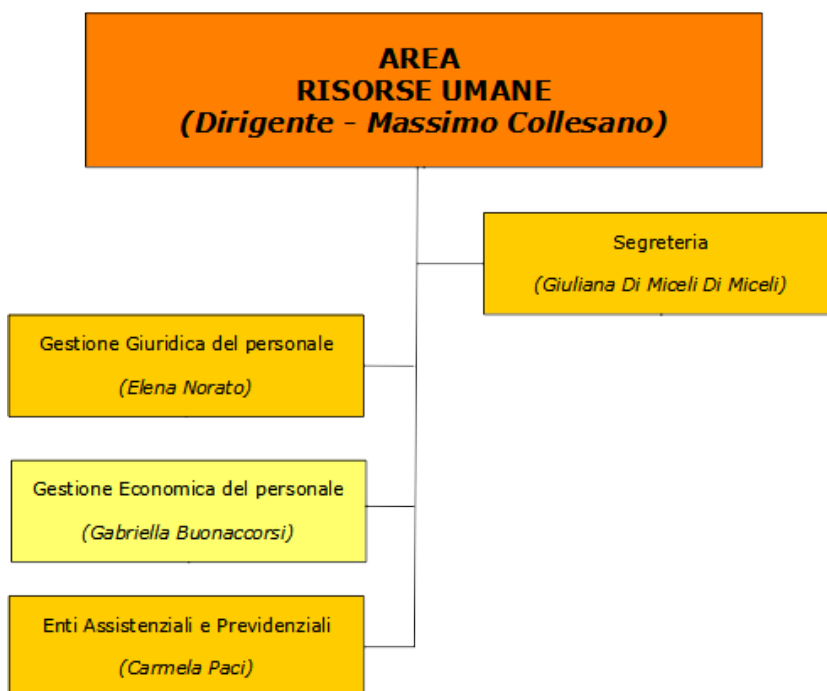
AREA
RISORSE UMANE
(Dirigente - Massimo Collesano)

Segreteria

(Giuliana Di Miceli Di Miceli)

Gestione Giuridica del personale

(Elena Norato)

Gestione Economica del personale

(Gabriella Buonaccorsi)

Enti Assistenziali e Previdenziali

(Carmela Paci)